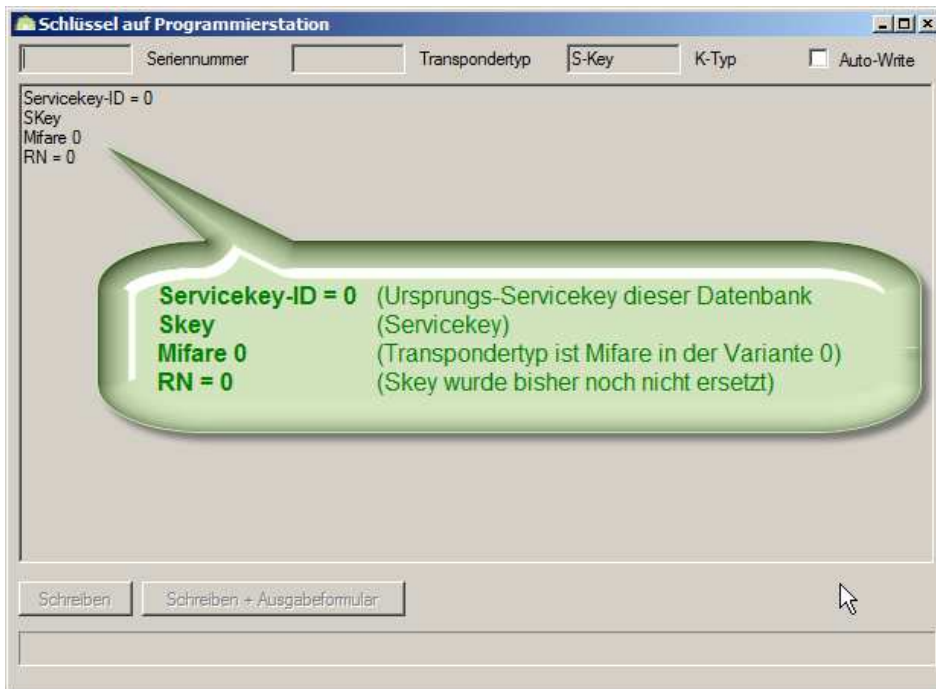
Schlüssel auf Programmierstation

Seriennummer Transpondertyp S-Key K-Typ Auto-Write

Servicekey-ID = 0
SKey
Mifare 0
RN = 0

| | |
|---|---|
| **Servicekey-ID = 0** | (Ursprungs-Servicekey dieser Datenbank |
| **Skey** | (Servicekey) |
| **Mifare 0** | (Transpondertyp ist Mifare in der Variante 0) |
| **RN = 0** | (Skey wurde bisher noch nicht ersetzt) |

Schreiben Schreiben + Ausgabeformular